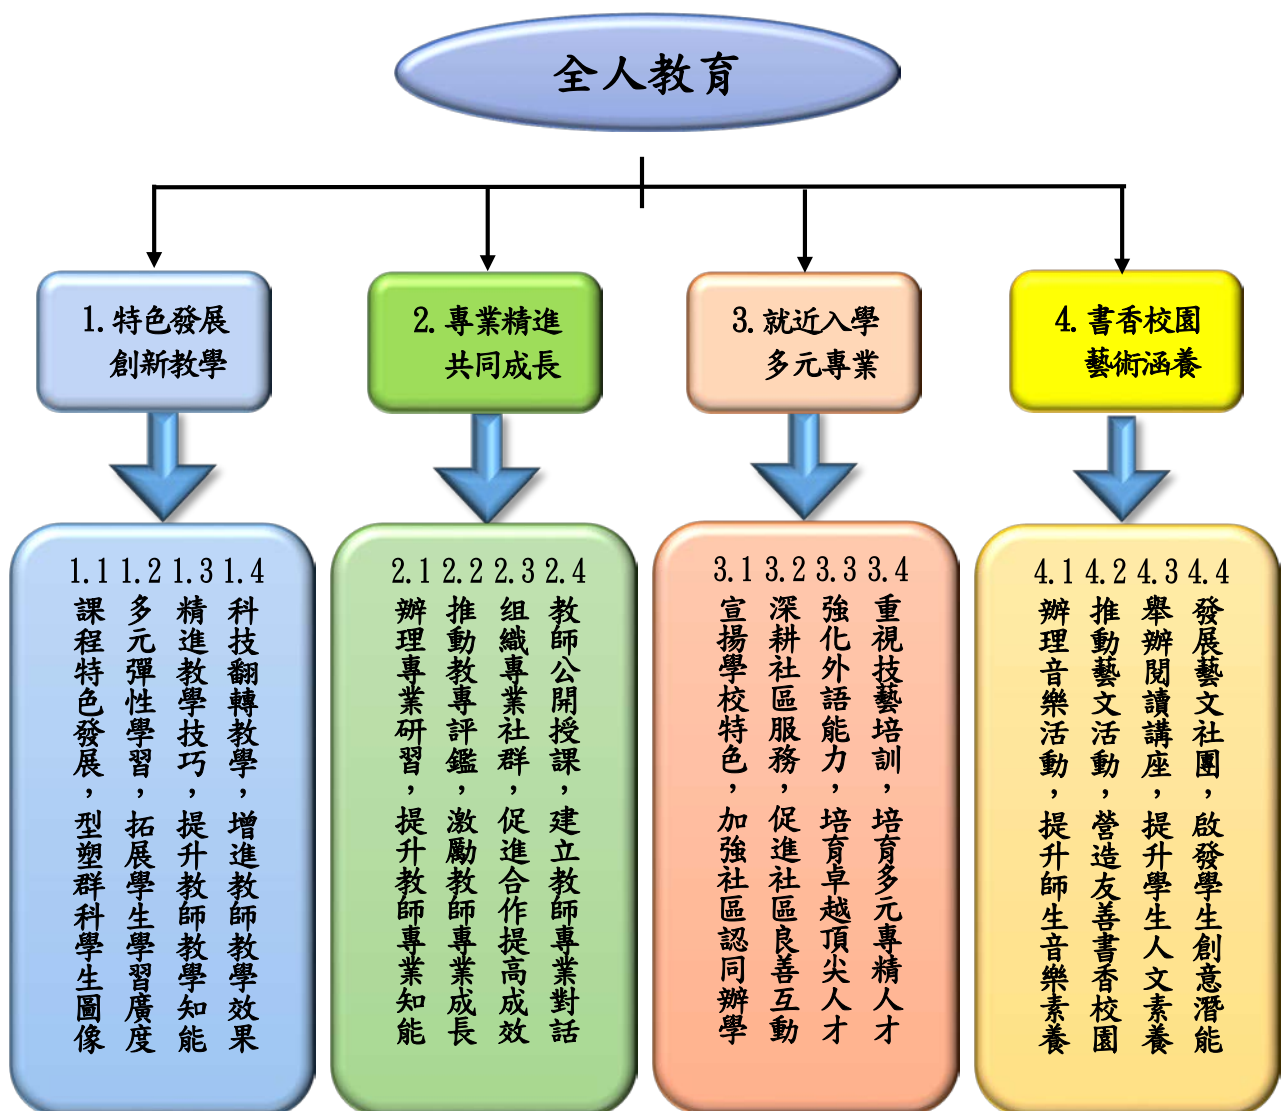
全人教育

1. 特色發展
創新教學

2. 專業精進
共同成長

3. 就近入學
多元專業

4. 書香校園
藝術涵養

1.1 課程特色發展，型塑群科學生圖像

1.2 多元彈性學習，拓展學生學習廣度

1.3 精進教學技巧，提升教師教學知能

1.4 科技翻轉教學，增進教師教學效果

2.1 辦理專業研習，提升教師專業知能

2.2 推動教專評鑑，激勵教師專業成長

2.3 组織專業社群，促進合作提高成效

2.4 教師公開授課，建立教師專業對話

3.1 宣揚學校特色，加強社區認同辦學

3.2 深耕社區服務，促進社區良善互動

3.3 強化外語能力，培育卓越頂尖人才

3.4 重視技藝培訓，培育多元專精人才

4.1 辦理音樂活動，提升師生音樂素養

4.2 推動藝文活動，營造友善書香校園

4.3 舉辦閱讀講座，提升學生人文素養

4.4 發展藝文社團，啟發學生創意潛能